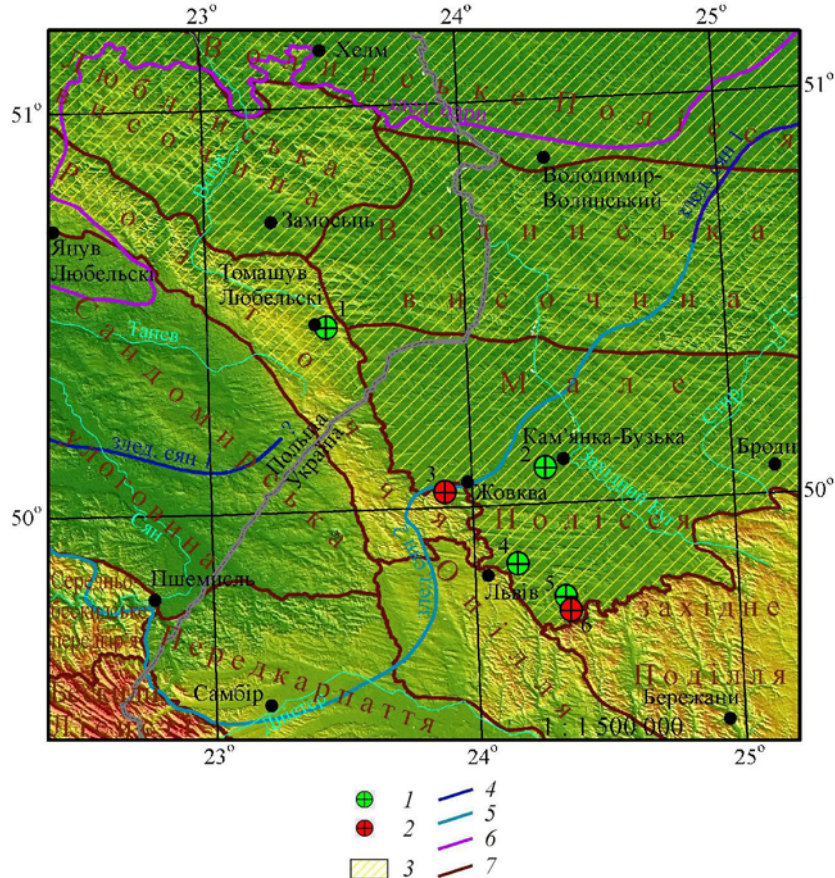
23° 24° 25°
51° 51°
50° 50°
Волинське Полісся
Люблінська височина
Розточчя
Сандомирська улоговина
Волинська височина
Мале Полісся
Опілля
Західне Поділля
Передкарпаття
Хелм
Володимир-Волинський
Замосьць
Янув Любельскі
Томашув Любельскі
Танев
злед. сян
Польща
Україна
Кам'янка-Бузька
Броди
Жовква
Львів
Пшемисль
Самбір
Бережани
Сян
Дністер
злед. буг
злед. сян
1
2
3
4
5
6
1 : 1 500 000
1
2
3
4
5
6
7